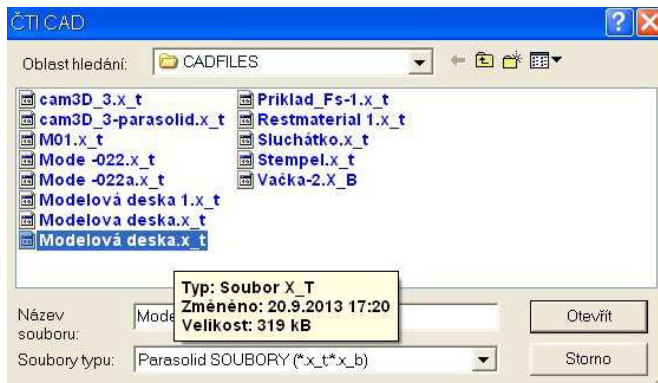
ČTI CAD

Oblast hledání: CADFILES

cam3D_3.x_t
cam3D_3-parasolid.x_t
M01.x_t
Mode -022.x_t
Mode -022a.x_t
Modelová deska 1.x_t
Modelova deska.x_t
Modelová deska.x_t

Priklad_Fs-1.x_t
Restmaterial 1.x_t
Sluchátko.x_t
Stempel.x_t
Vačka-2.X_B

Typ: Soubor X_T
Změněno: 20.9.2013 17:20
Velikost: 319 kB

Název souboru: Mode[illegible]

Otevřít

Soubory typu: Parasolid SOUBORY (*.x_t;*.x_b)

Storno